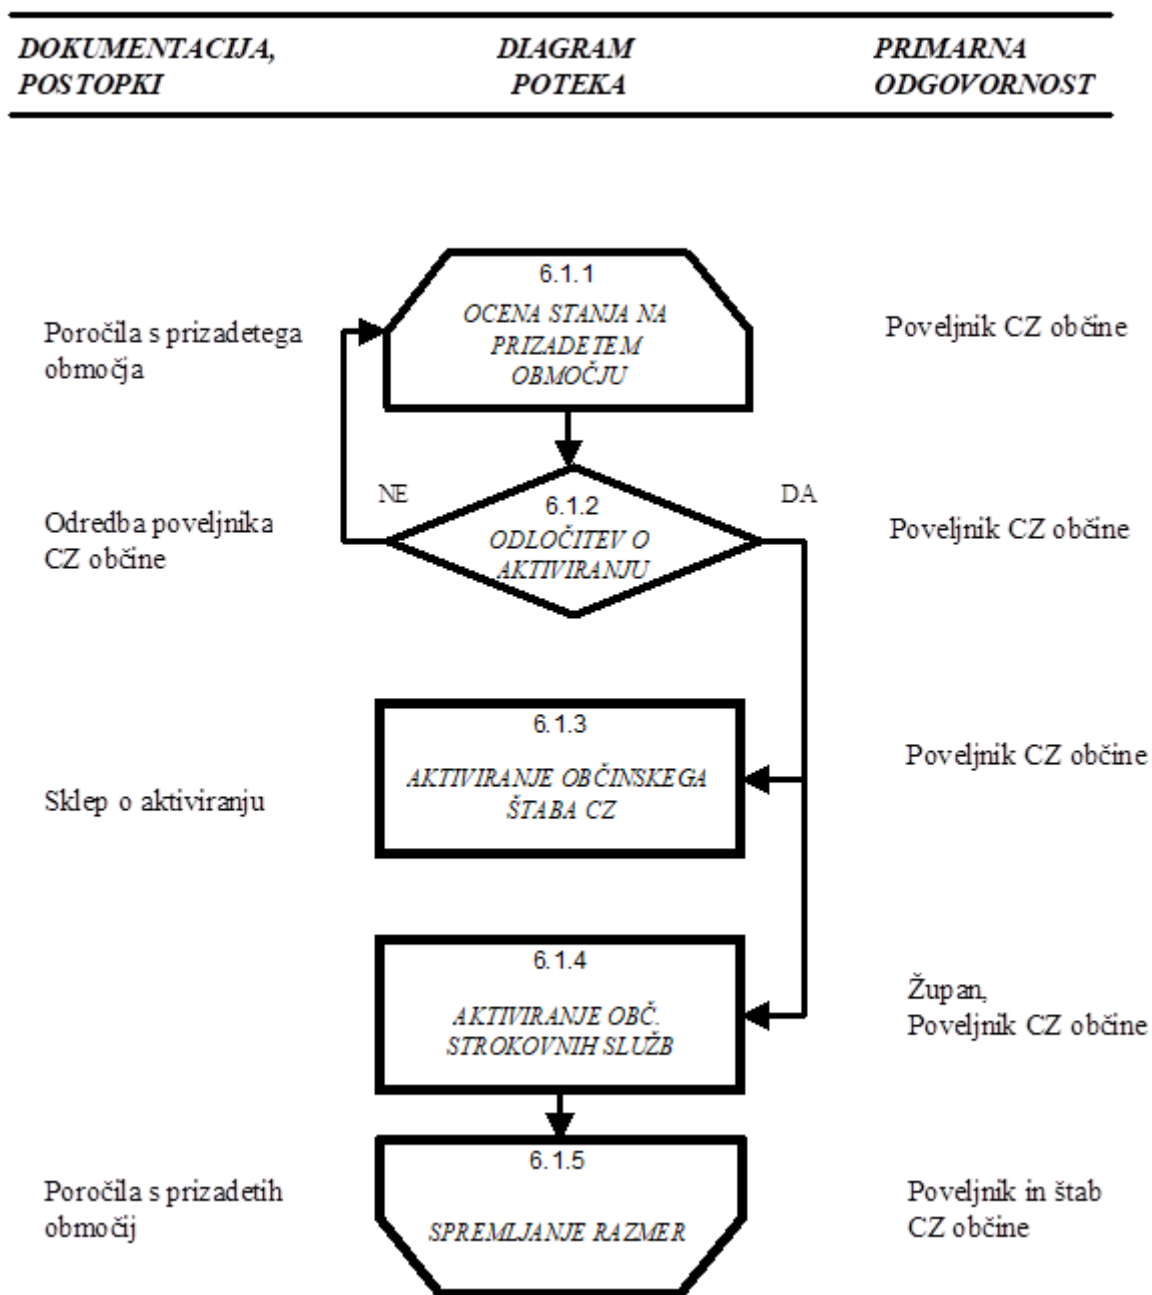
DOKUMENTACIJA, POSTOPKI

DIAGRAM POTEKA

PRIMARNA ODGOVORNOST

Poročila s prizadetega območja

6.1.1
OCENA STANJA NA PRIZADETEM OBMOČJU

Poveljnik CZ občine

Odredba poveljnika CZ občine

NE

6.1.2
ODLOČITEV O AKTIVIRANJU

DA

Poveljnik CZ občine

Sklep o aktiviranju

6.1.3
AKTIVIRANJE OBČINSKEGA ŠTABA CZ

Poveljnik CZ občine

6.1.4
AKTIVIRANJE OBČ. STROKOVNIH SLUŽB

Župan,
Poveljnik CZ občine

Poročila s prizadetih območij

6.1.5
SPREMLJANJE RAZMER

Poveljnik in štab CZ občine